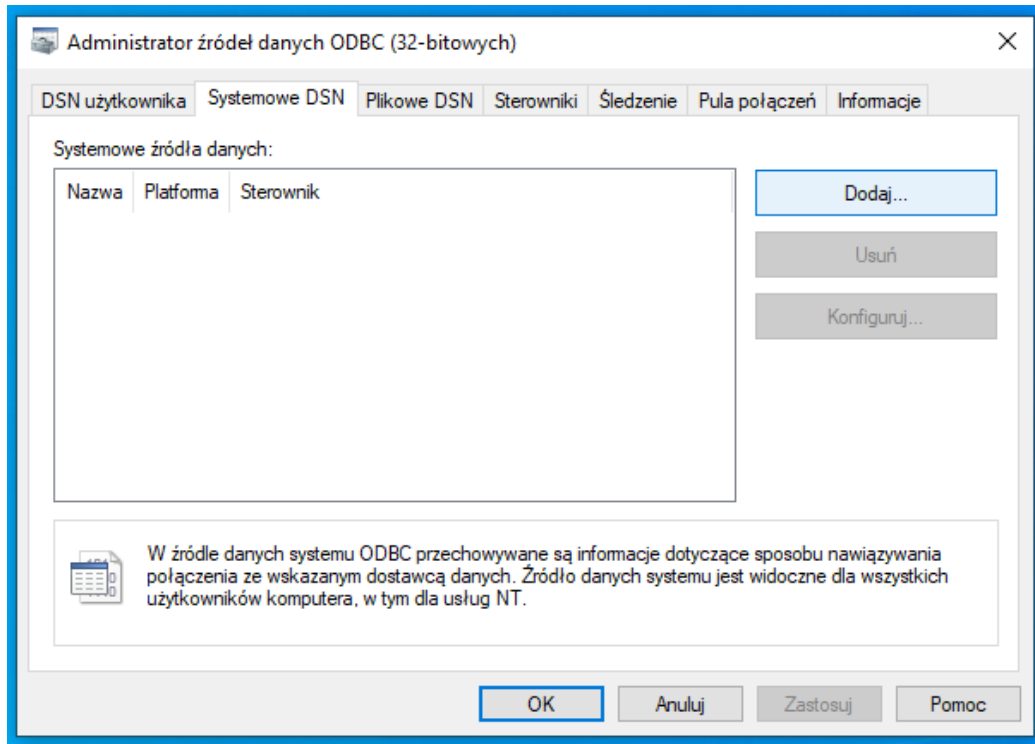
Administrator źródeł danych ODBC (32-bitowych)

DSN użytkownika | Systemowe DSN | Plikowe DSN | Sterowniki | Śledzenie | Pula połączeń | Informacje

Systemowe źródła danych:

| Nazwa | Platforma | Sterownik |
|---|---|---|

Dodaj...

Usuń

Konfiguruj...

W źródle danych systemu ODBC przechowywane są informacje dotyczące sposobu nawiązywania połączenia ze wskazanym dostawcą danych. Źródło danych systemu jest widoczne dla wszystkich użytkowników komputera, w tym dla usług NT.

OK | Anuluj | Zastosuj | Pomoc